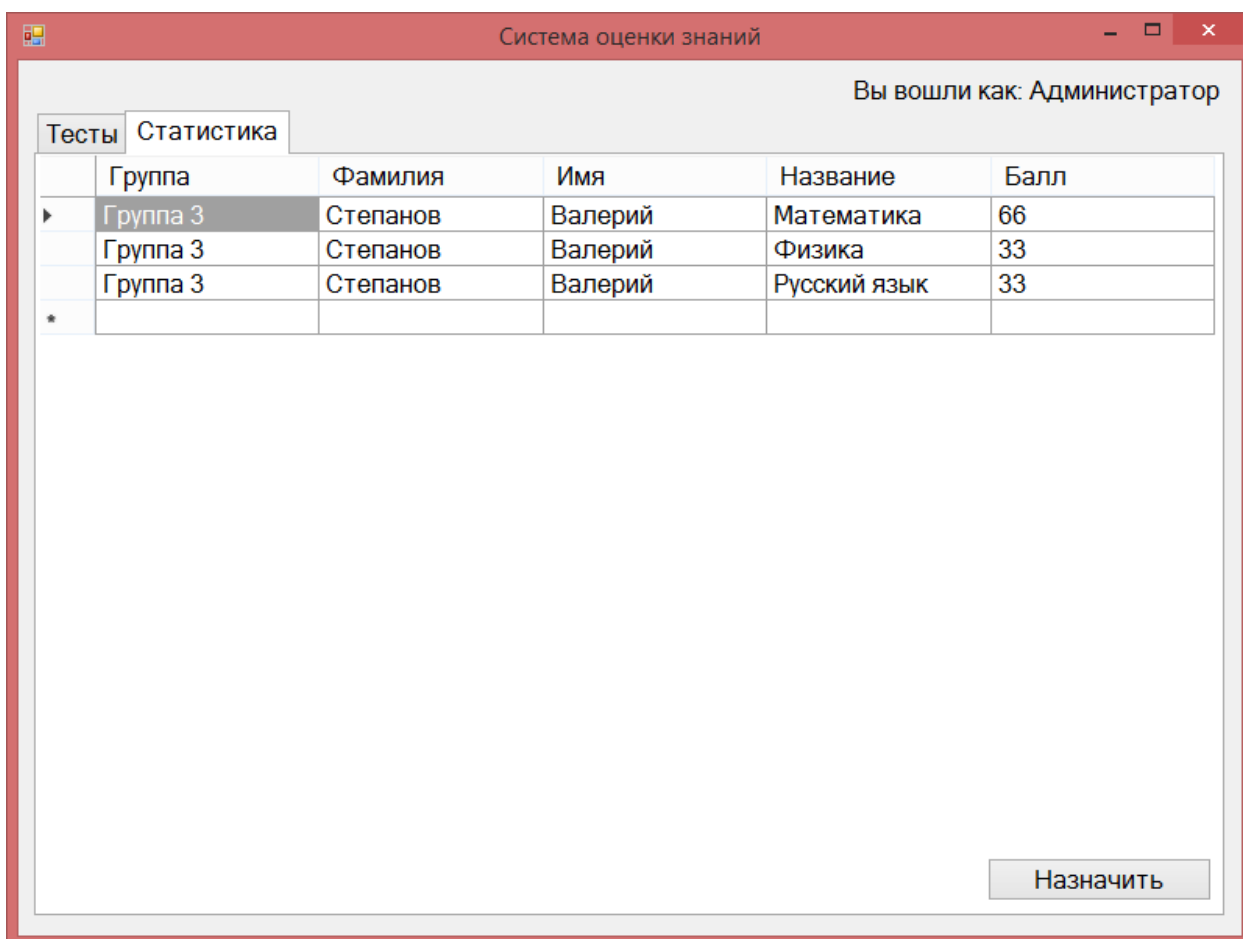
Система оценки знаний

Вы вошли как: Администратор

Тесты Статистика

| Группа | Фамилия | Имя | Название | Балл |
|---|---|---|---|---|
| Группа 3 | Степанов | Валерий | Математика | 66 |
| Группа 3 | Степанов | Валерий | Физика | 33 |
| Группа 3 | Степанов | Валерий | Русский язык | 33 |
| | | | | |

Назначить